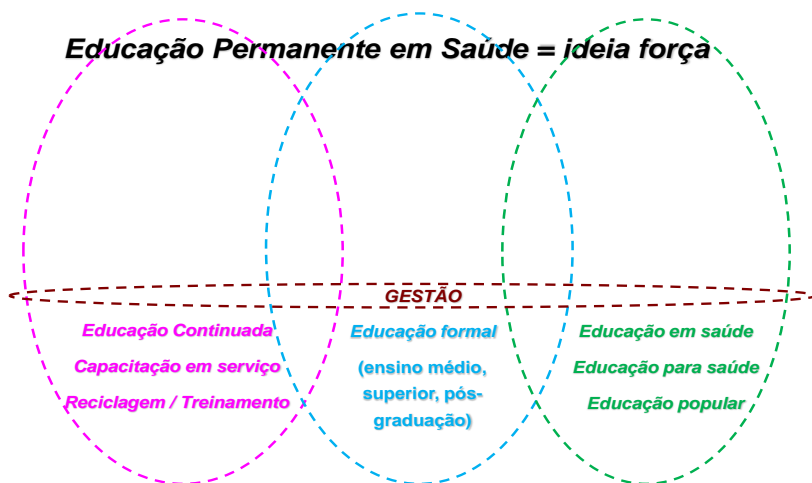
Educação Permanente em Saúde = ideia força

GESTÃO

Educação Continuada
Capacitação em serviço
Reciclagem / Treinamento

Educação formal
(ensino médio, superior, pós-graduação)

Educação em saúde
Educação para saúde
Educação popular